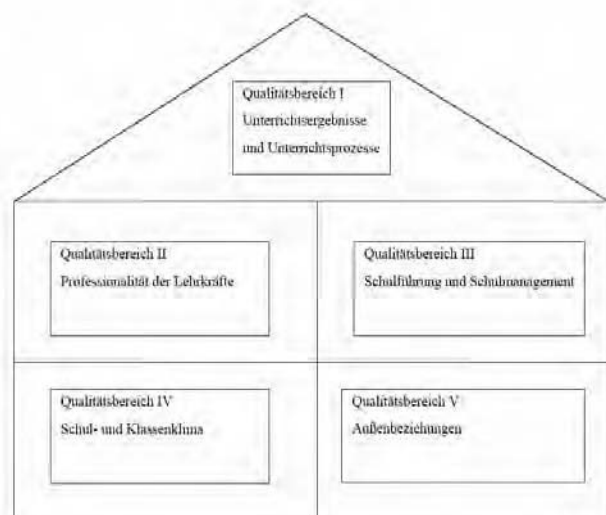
Qualitätsbereich I
Unterrichtsergebnisse
und Unterrichtsprozesse

Qualitätsbereich II
Professionalität der Lehrkräfte

Qualitätsbereich III
Schulführung und Schulmanagement

Qualitätsbereich IV
Schul- und Klassenklima

Qualitätsbereich V
Außenbeziehungen